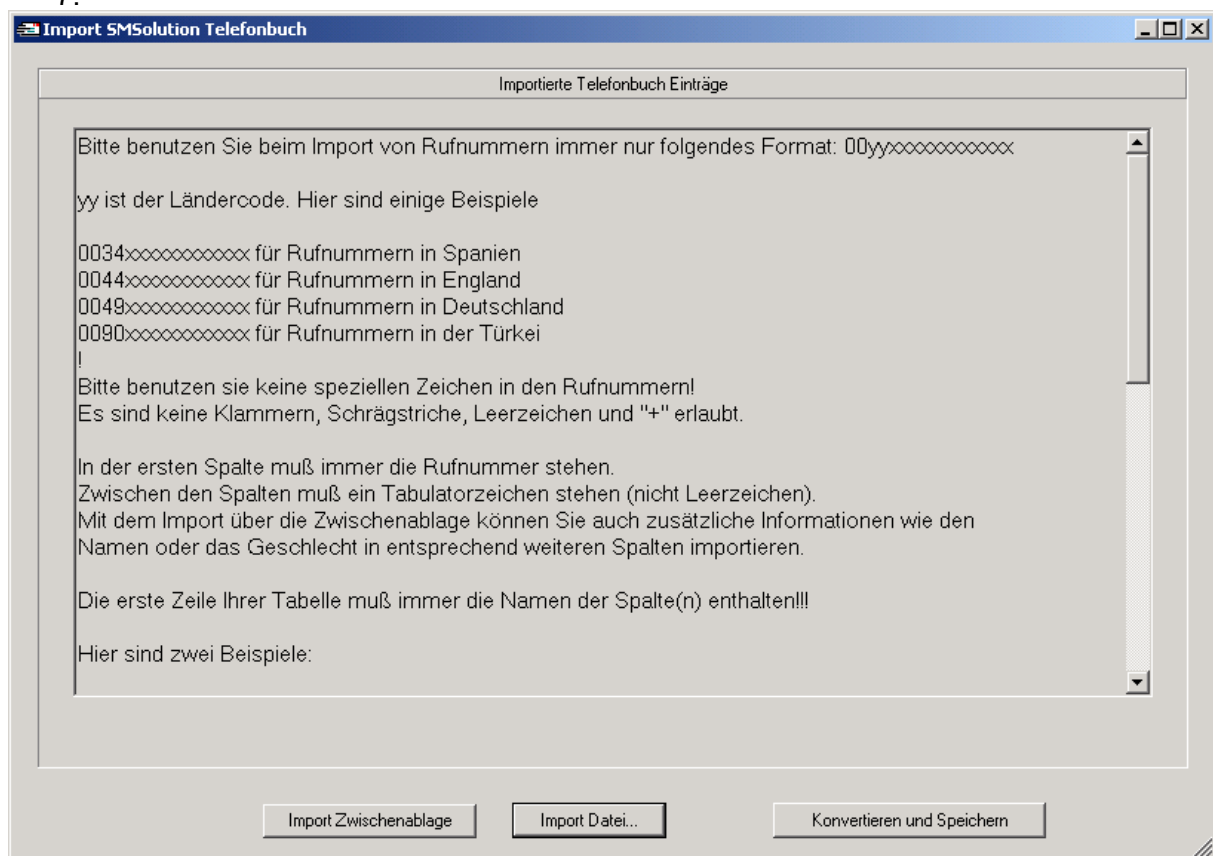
Import SMSolution Telefonbuch

Importierte Telefonbuch Einträge

Bitte benutzen Sie beim Import von Rufnummern immer nur folgendes Format: 00yyxxxxxxxxxxxx

yy ist der Ländercode. Hier sind einige Beispiele

0034xxxxxxxxxxxx für Rufnummern in Spanien
0044xxxxxxxxxxxx für Rufnummern in England
0049xxxxxxxxxxxx für Rufnummern in Deutschland
0090xxxxxxxxxxxx für Rufnummern in der Türkei
!
Bitte benutzen sie keine speziellen Zeichen in den Rufnummern!
Es sind keine Klammern, Schrägstriche, Leerzeichen und "+" erlaubt.

In der ersten Spalte muß immer die Rufnummer stehen.
Zwischen den Spalten muß ein Tabulatorzeichen stehen (nicht Leerzeichen).
Mit dem Import über die Zwischenablage können Sie auch zusätzliche Informationen wie den Namen oder das Geschlecht in entsprechend weiteren Spalten importieren.

Die erste Zeile Ihrer Tabelle muß immer die Namen der Spalte(n) enthalten!!!

Hier sind zwei Beispiele:

Import Zwischenablage

Import Datei...

Konvertieren und Speichern